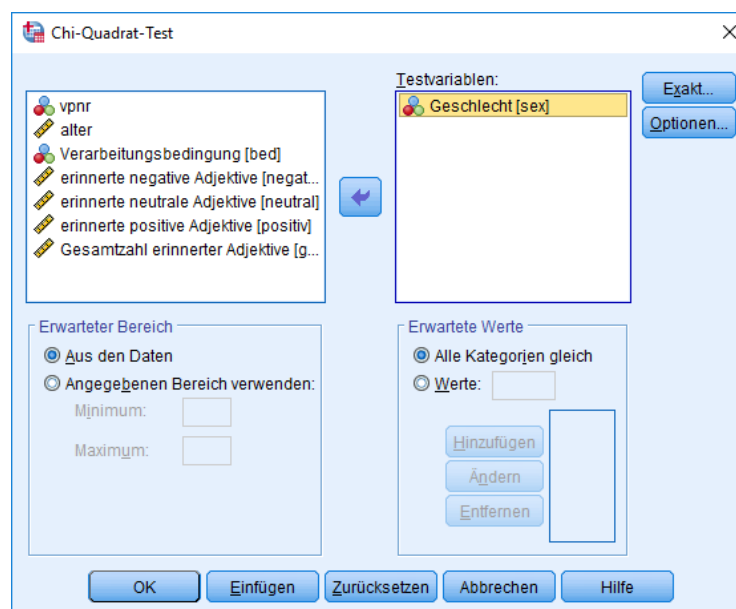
Chi-Quadrat-Test

×

vpnr
alter
Verarbeitungsbedingung [bed]
erinnerte negative Adjektive [negat...
erinnerte neutrale Adjektive [neutral]
erinnerte positive Adjektive [positiv]
Gesamtzahl erinnerter Adjektive [g...

Testvariablen:
Geschlecht [sex]

Exakt...
Optionen...

Erwarteter Bereich
Aus den Daten
Angegebenen Bereich verwenden:
Minimum:
Maximum:

Erwartete Werte
Alle Kategorien gleich
Werte:
Hinzufügen
Ändern
Entfernen

OK
Einfügen
Zurücksetzen
Abbrechen
Hilfe